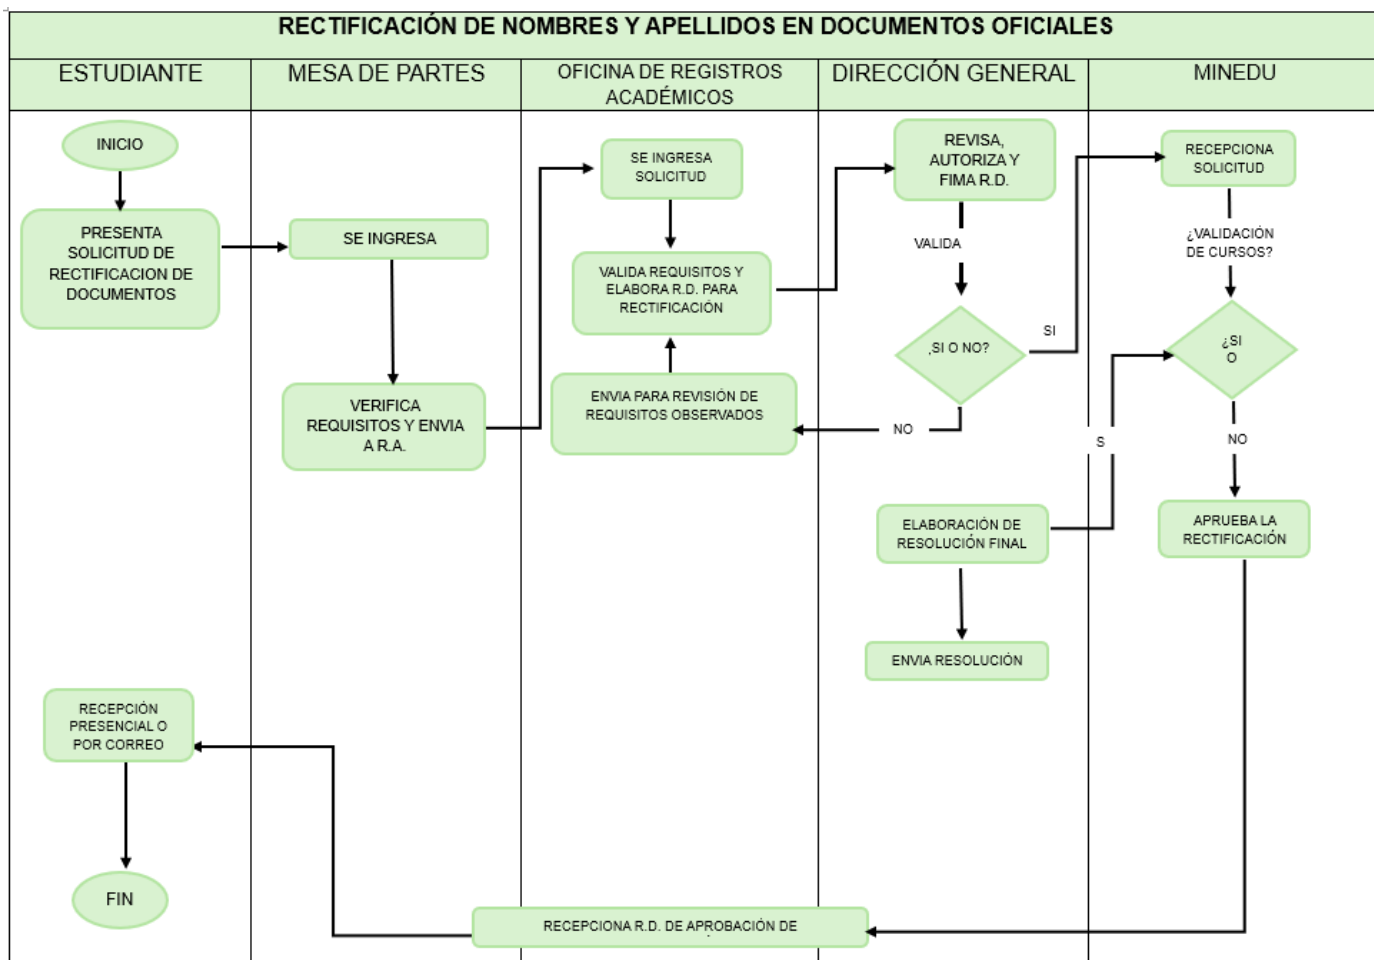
RECTIFICACIÓN DE NOMBRES Y APELLIDOS EN DOCUMENTOS OFICIALES

| ESTUDIANTE | MESA DE PARTES | OFICINA DE REGISTROS ACADÉMICOS | DIRECCIÓN GENERAL | MINEDU |
|---|---|---|---|---|

INICIO

PRESENTA SOLICITUD DE RECTIFICACION DE DOCUMENTOS

SE INGRESA

VERIFICA REQUISITOS Y ENVIA A R.A.

SE INGRESA SOLICITUD

VALIDA REQUISITOS Y ELABORA R.D. PARA RECTIFICACIÓN

ENVIA PARA REVISIÓN DE REQUISITOS OBSERVADOS

REVISA, AUTORIZA Y FIMA R.D.

VALIDA

¿SI O NO?

SI

NO

RECEPCIONA SOLICITUD

¿VALIDACIÓN DE CURSOS?

¿SI O

S

NO

ELABORACIÓN DE RESOLUCIÓN FINAL

APRUEBA LA RECTIFICACIÓN

ENVIA RESOLUCIÓN

RECEPCIÓN PRESENCIAL O POR CORREO

FIN

RECEPCIONA R.D. DE APROBACIÓN DE